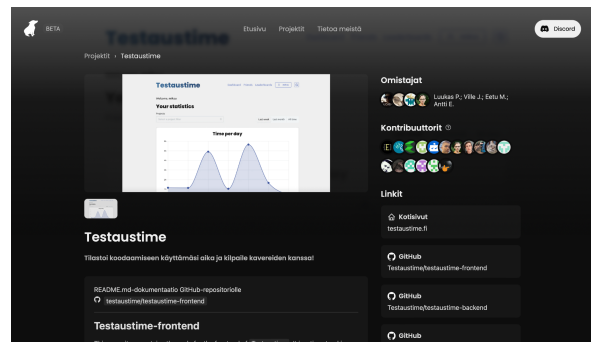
BETA

Etusivu Projektit Tietoa meistä

Discord

Projektit › Testaustime

Testaustime

Your statistics

Time per day

Omistajat

Luukas P.; Ville J.; Eetu M.; Antti E.

Kontribuuttorit

Linkit

Kotisivut
testaustime.fi

GitHub
Testaustime/testaustime-frontend

GitHub
Testaustime/testaustime-backend

GitHub

Testaustime

Tilastoi koodaamiseen käyttämäsi aika ja kilpaile kavereiden kanssa!

README.md-dokumentaatio GitHub-repositoriolle
testaustime/testaustime-frontend

Testaustime-frontend